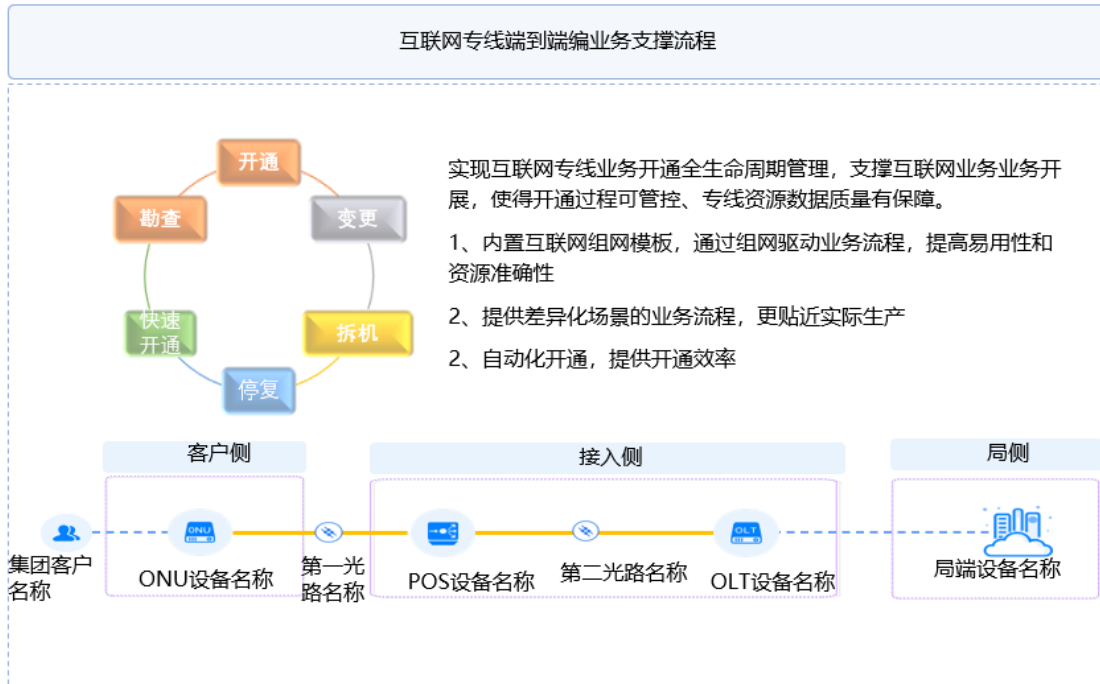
互联网专线端到端编业务支撑流程

开通

变更

拆机

停复

快速开通

勘查

实现互联网专线业务开通全生命周期管理，支撑互联网业务业务开展，使得开通过程可管控、专线资源数据质量有保障。

1、内置互联网组网模板，通过组网驱动业务流程，提高易用性和资源准确性

2、提供差异化场景的业务流程，更贴近实际生产

2、自动化开通，提供开通效率

客户侧

接入侧

局侧

ONU

OLT

集团客户名称

ONU设备名称

第一光路名称

POS设备名称

第二光路名称

OLT设备名称

局端设备名称